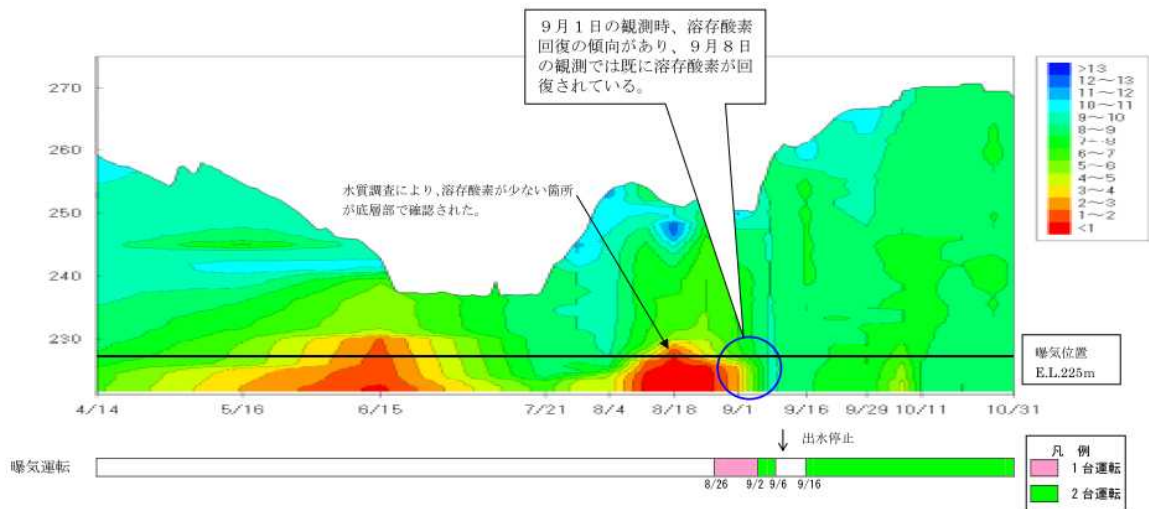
9月1日の観測時、溶存酸素回復の傾向があり、9月8日の観測では既に溶存酸素が回復されている。

270
260
250
240
230

水質調査により,溶存酸素が少ない箇所が底層部で確認された。

>13
12～13
11～12
10～11
9～10
8～9
7～8
6～7
5～6
4～5
3～4
2～3
1～2
<1

曝気位置
E.L.225m

4/14 5/16 6/15 7/21 8/4 8/18 9/1 9/16 9/29 10/11 10/31

出水停止

曝気運転

8/26 9/2 9/6 9/16

凡 例
1台運転
2台運転